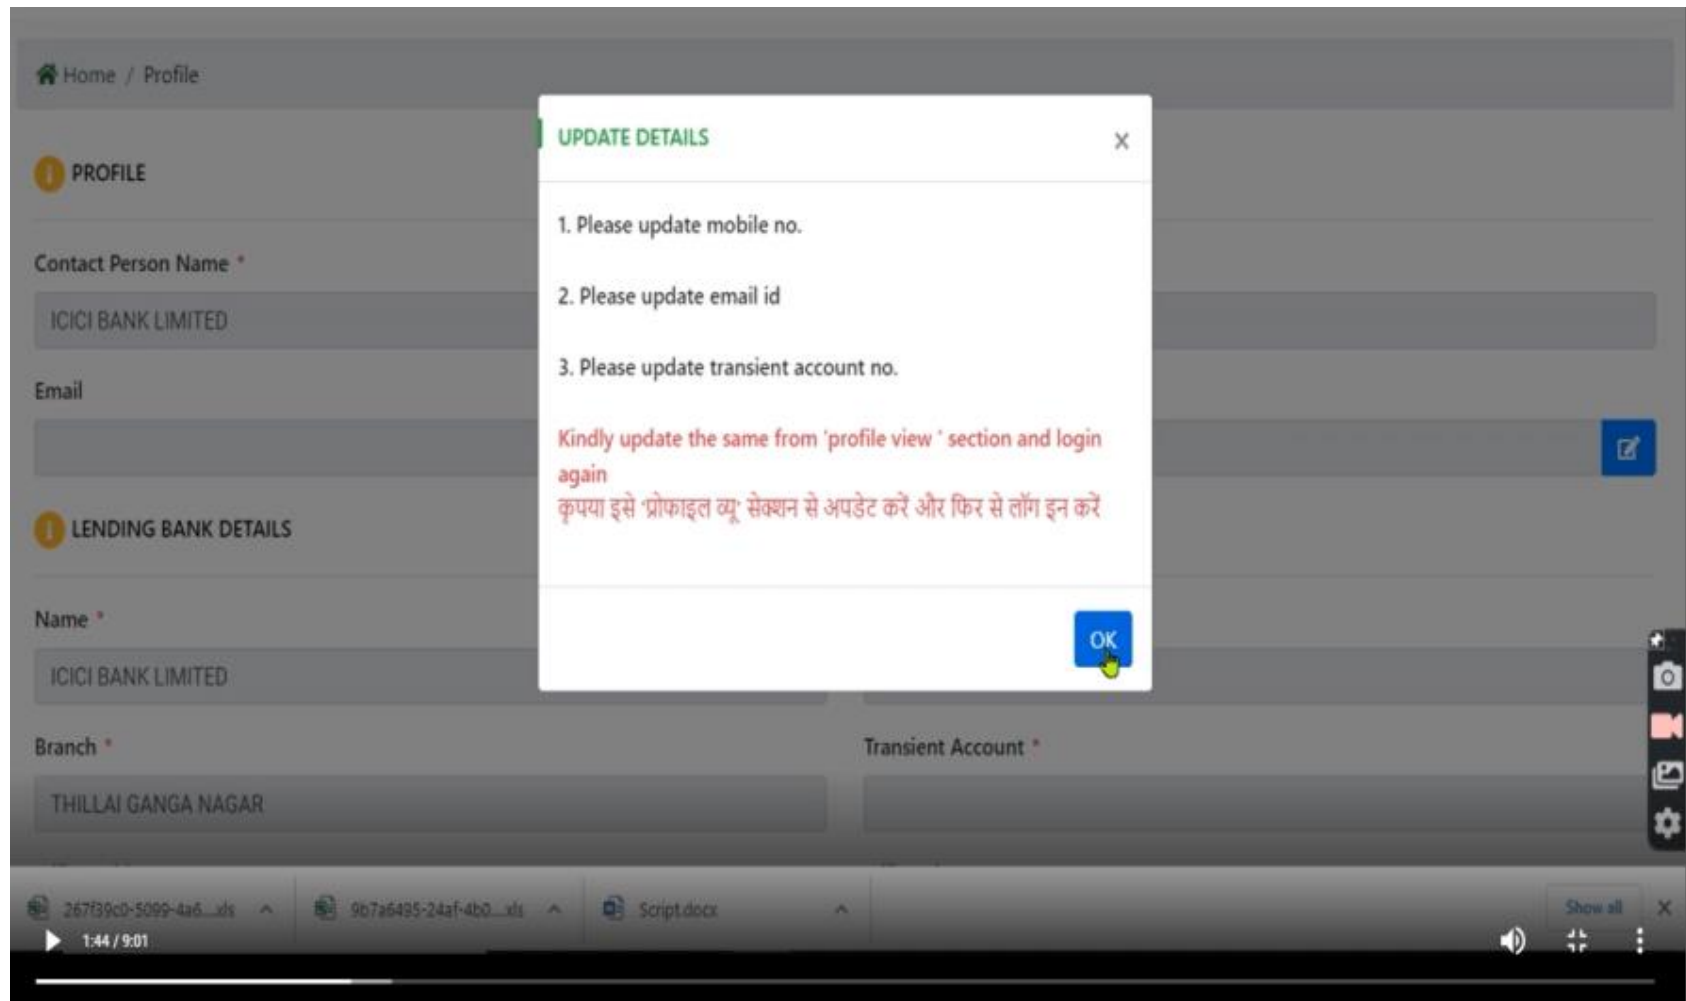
Home / Profile

PROFILE

Contact Person Name *

ICICI BANK LIMITED

Email

LENDING BANK DETAILS

Name *

ICICI BANK LIMITED

Branch *

THILLAI GANGA NAGAR

Transient Account *

UPDATE DETAILS ×

1. Please update mobile no.

2. Please update email id

3. Please update transient account no.

Kindly update the same from 'profile view ' section and login again
कृपया इसे 'प्रोफाइल व्यू' सेक्शन से अपडेट करें और फिर से लॉग इन करें

OK

267f39c0-5099-4a6....xls 9b7a6495-24af-4b0....xls Script.docx Show all ×

1:44 / 9:01